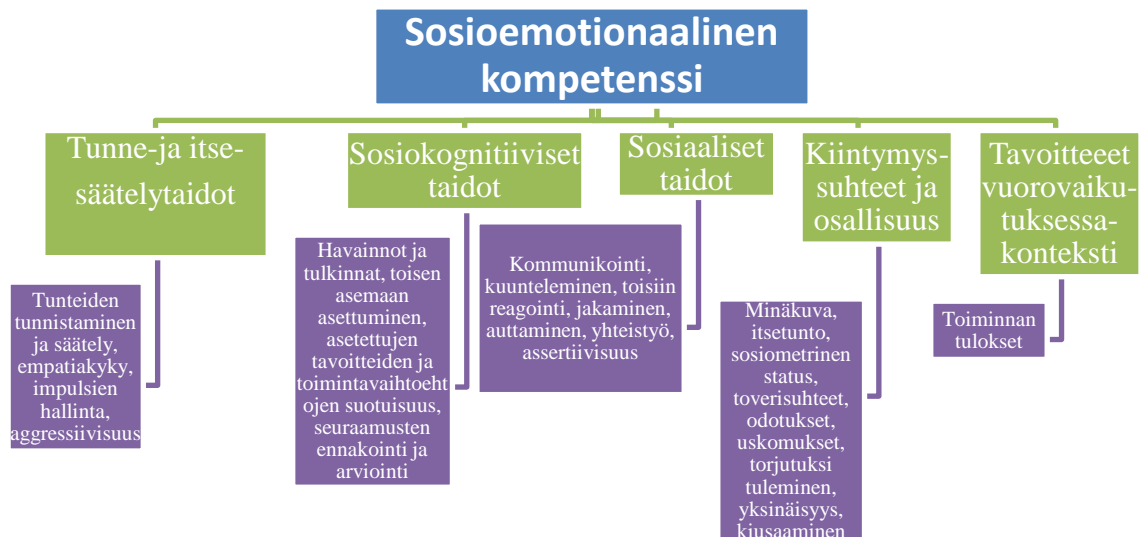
Sosioemotionaalinen kompetenssi

Tunne-ja itsesäätelytaidot

Tunteiden tunnistaminen ja säätely, empatiakyky, impulsien hallinta, aggressiivisuus

Sosiokognitiiviset taidot

Havainnot ja tulkinnat, toisen asemaan asettuminen, asetettujen tavoitteiden ja toimintavaihtoehtojen suotuisuus, seuraamusten ennakointi ja arviointi

Sosiaaliset taidot

Kommunikointi, kuunteleminen, toisiin reagointi, jakaminen, auttaminen, yhteistyö, assertiivisuus

Kiintymyssuhteet ja osallisuus

Minäkuva, itsetunto, sosiometrinen status, toverisuhteet, odotukset, uskomukset, torjutuksi tuleminen, yksinäisyys, kiusaaminen

Tavoitteeet vuorovaikutuksessa-konteksti

Toiminnan tulokset